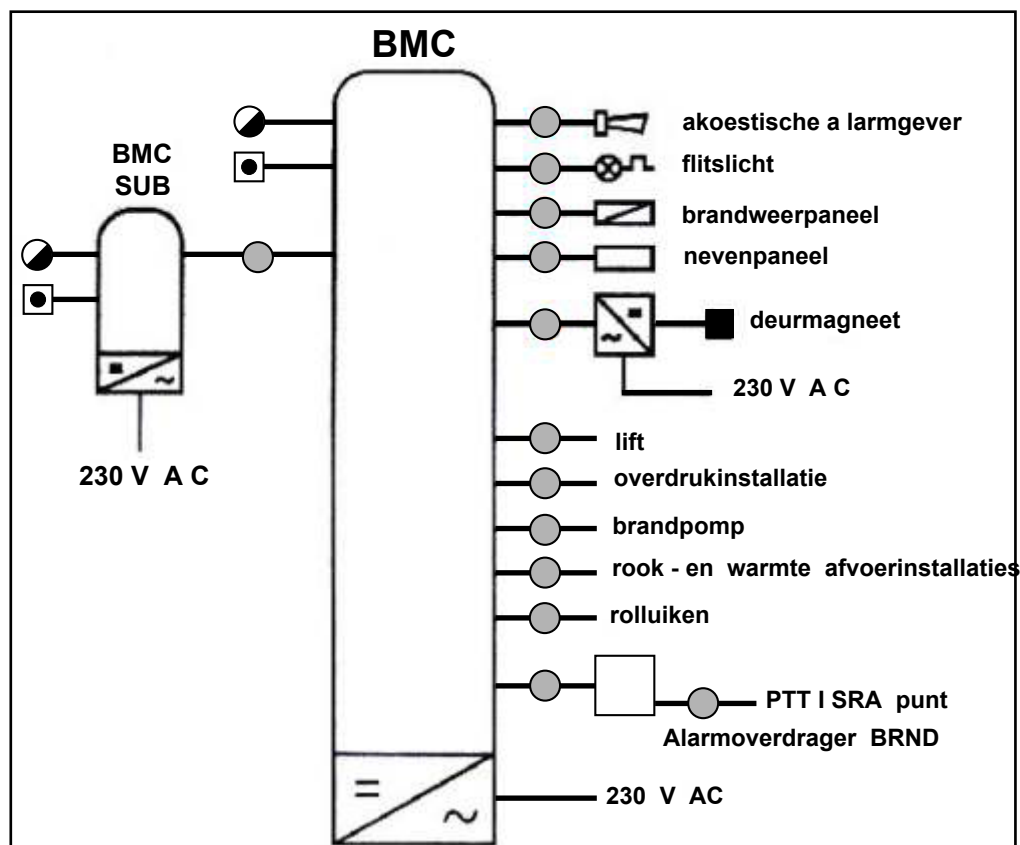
BMC

BMC
SUB

230 V A C

akoestische a larmgever
flitslicht
brandweerpaneel
nevenpaneel
deurmagneet
230 V A C
lift
overdrukinstallatie
brandpomp
rook - en warmte afvoerinstallaties
rolluiken
PTT I SRA punt
Alarmoverdrager BRND
230 V AC